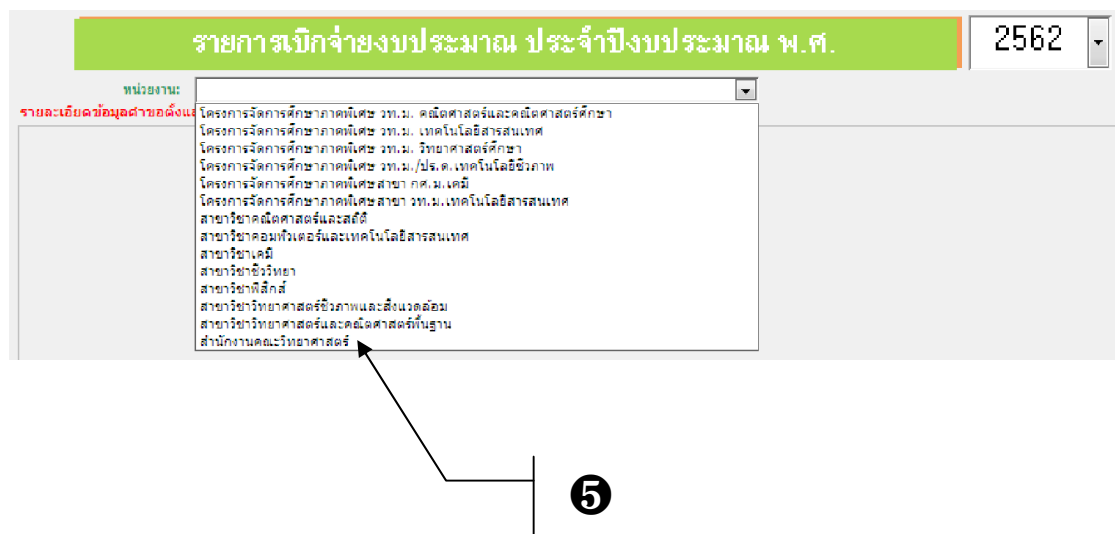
รายการเบิกจ่ายงบประมาณ ประจำปีงบประมาณ พ.ศ.

2562

หน่วยงาน:

รายละเอียดข้อมูลคำขอตั้งแ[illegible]

โครงการจัดการศึกษาภาคพิเศษ วท.ม. คณิตศาสตร์และคณิตศาสตร์ศึกษา
โครงการจัดการศึกษาภาคพิเศษ วท.ม. เทคโนโลยีสารสนเทศ
โครงการจัดการศึกษาภาคพิเศษ วท.ม. วิทยาศาสตร์ศึกษา
โครงการจัดการศึกษาภาคพิเศษ วท.ม./ปร.ด.เทคโนโลยีชีวภาพ
โครงการจัดการศึกษาภาคพิเศษสาขา กศ.ม.เคมี
โครงการจัดการศึกษาภาคพิเศษสาขา วท.ม.เทคโนโลยีสารสนเทศ
สาขาวิชาคณิตศาสตร์และสถิติ
สาขาวิชาคอมพิวเตอร์และเทคโนโลยีสารสนเทศ
สาขาวิชาเคมี
สาขาวิชาชีววิทยา
สาขาวิชาฟิสิกส์
สาขาวิชาวิทยาศาสตร์ชีวภาพและสิ่งแวดล้อม
สาขาวิชาวิทยาศาสตร์และคณิตศาสตร์พื้นฐาน
สำนักงานคณะวิทยาศาสตร์

❺